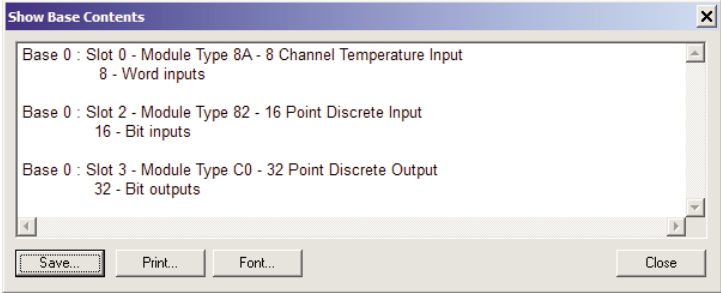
Show Base Contents

Base 0 : Slot 0 - Module Type 8A - 8 Channel Temperature Input
8 - Word inputs

Base 0 : Slot 2 - Module Type 82 - 16 Point Discrete Input
16 - Bit inputs

Base 0 : Slot 3 - Module Type C0 - 32 Point Discrete Output
32 - Bit outputs

Save...
Print...
Font...
Close